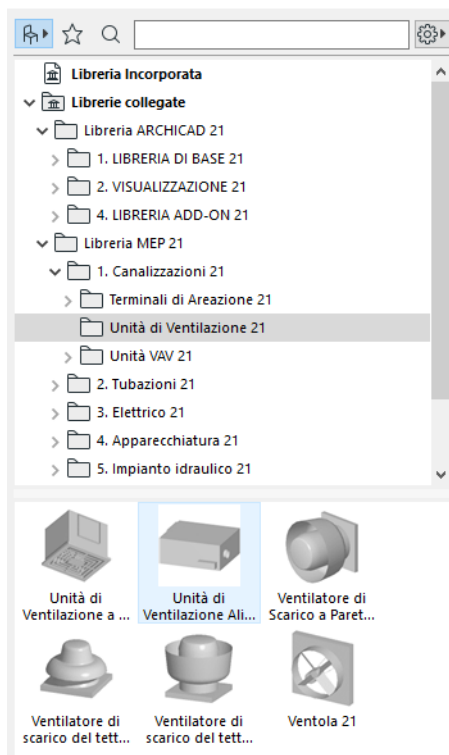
Libreria Incorporata
Librerie collegate
Libreria ARCHICAD 21
1. LIBRERIA DI BASE 21
2. VISUALIZZAZIONE 21
4. LIBRERIA ADD-ON 21
Libreria MEP 21
1. Canalizzazioni 21
Terminali di Areazione 21
Unità di Ventilazione 21
Unità VAV 21
2. Tubazioni 21
3. Elettrico 21
4. Apparecchiatura 21
5. Impianto idraulico 21

Unità di Ventilazione a ...
Unità di Ventilazione Ali...
Ventilatore di Scarico a Paret...
Ventilatore di scarico del tett...
Ventilatore di scarico del tett...
Ventola 21